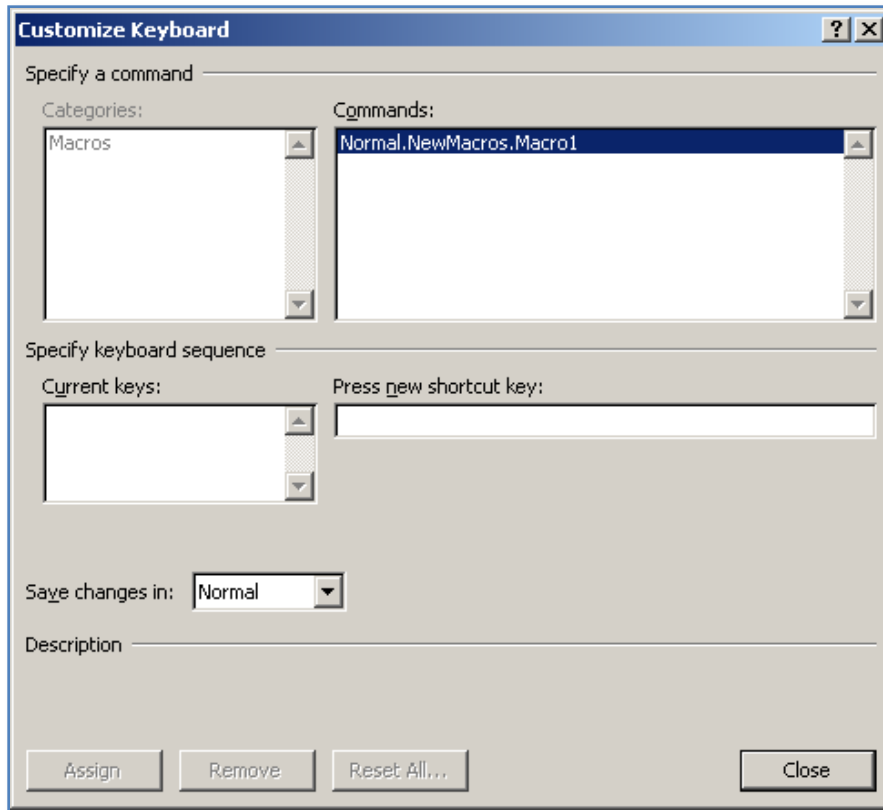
Customize Keyboard

?

X

Specify a command

Categories:

Macros

Commands:

Normal.NewMacros.Macro1

Specify keyboard sequence

Current keys:

Press new shortcut key:

Save changes in: Normal

Description

Assign

Remove

Reset All...

Close